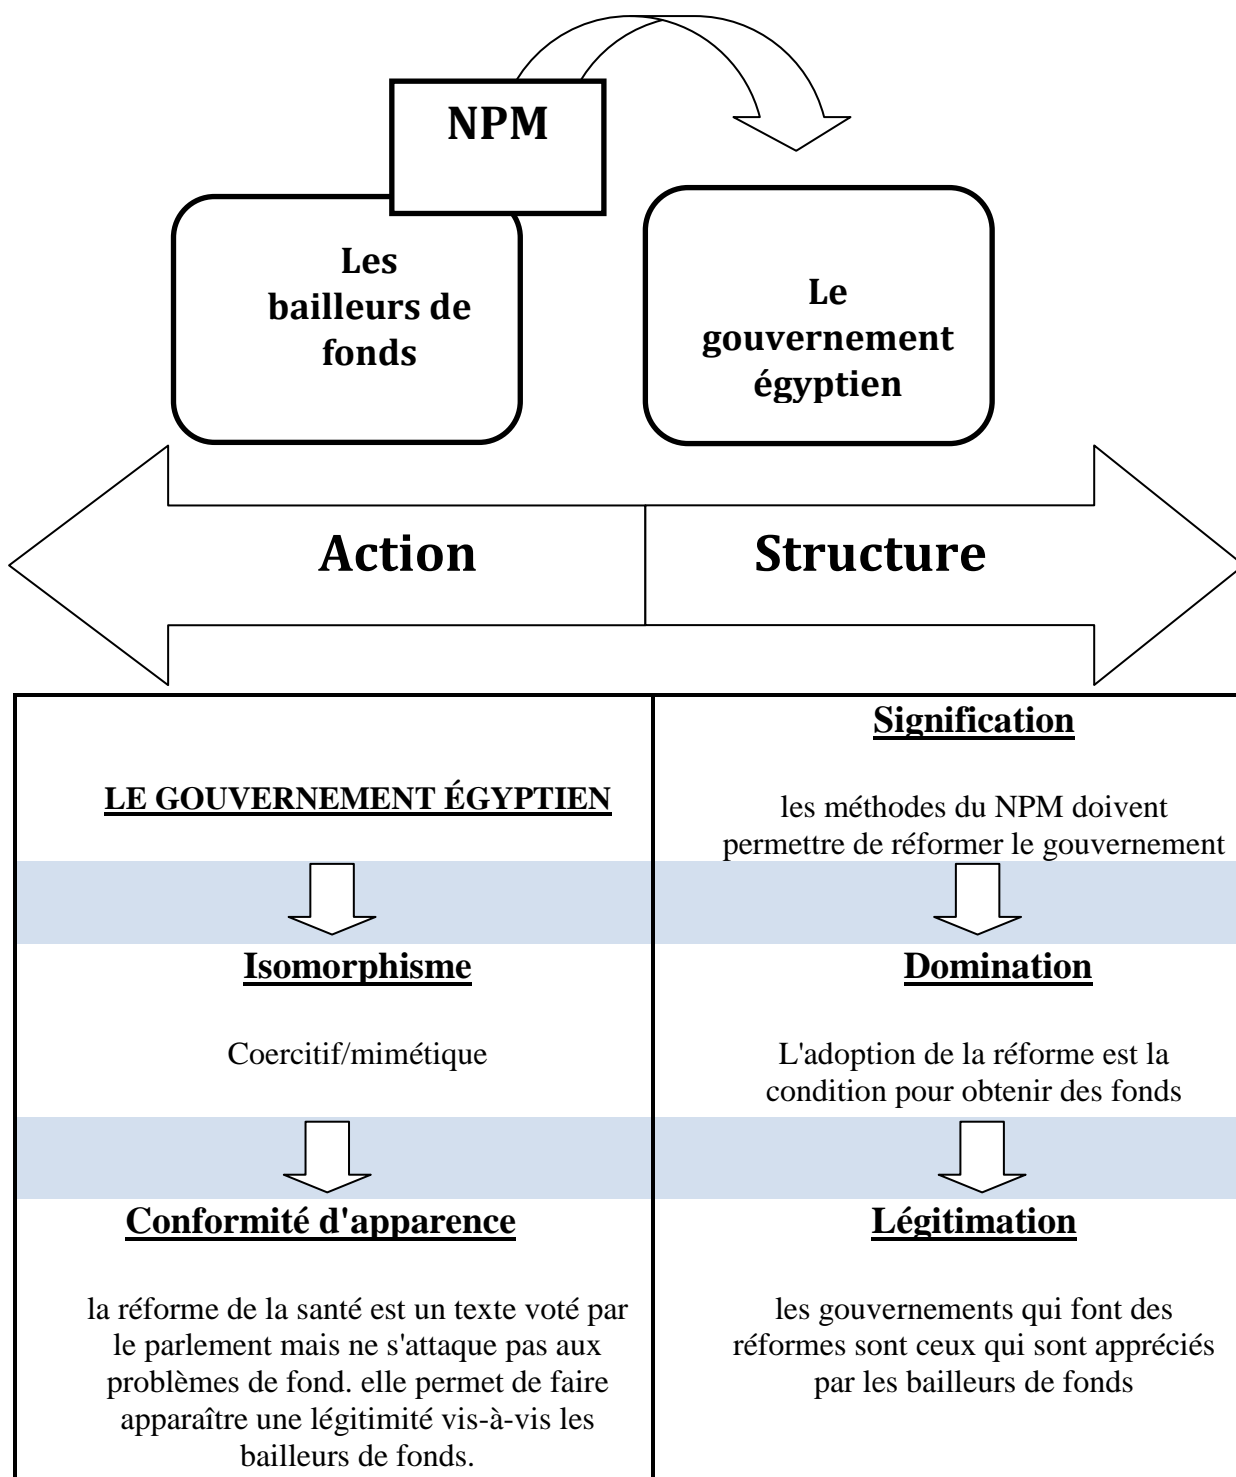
NPM

Les bailleurs de fonds

Le gouvernement égyptien

Action

Structure

| | Signification |
|---|---|
| LE GOUVERNEMENT ÉGYPTIEN | les méthodes du NPM doivent permettre de réformer le gouvernement |
| Isomorphisme | Domination |
| Coercitif/mimétique | L'adoption de la réforme est la condition pour obtenir des fonds |
| Conformité d'apparence | Légitimation |
| la réforme de la santé est un texte voté par le parlement mais ne s'attaque pas aux problèmes de fond. elle permet de faire apparaître une légitimité vis-à-vis les bailleurs de fonds. | les gouvernements qui font des réformes sont ceux qui sont appréciés par les bailleurs de fonds |